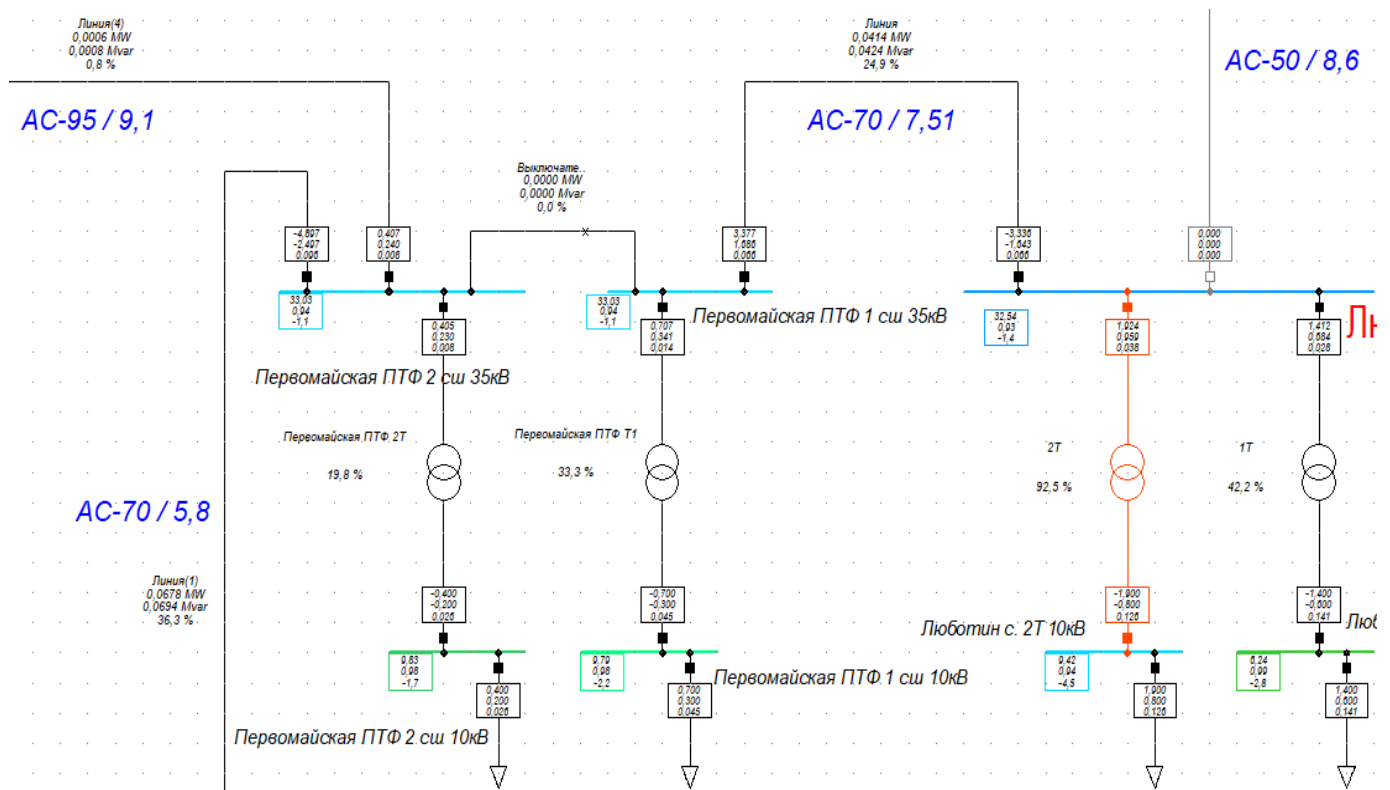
Линия(4)
0,0006 MW
0,0008 Mvar
0,8 %

Линия
0,0414 MW
0,0424 Mvar
24,9 %

АС-50 / 8,6

АС-95 / 9,1

АС-70 / 7,51

Выключате...
0,0000 MW
0,0000 Mvar
0,0 %

-4,897
-2,497
0,096

0,407
0,240
0,008

3,377
1,686
0,066

-3,336
-1,643
0,066

0,000
0,000
0,000

33,03
0,94
-1,1

0,405
0,230
0,008

33,03
0,94
-1,1

0,707
0,341
0,014

Первомайская ПТФ 1 сш 35кВ

32,54
0,93
-1,4

1,924
0,959
0,038

1,412
0,684
0,028

Лн

Первомайская ПТФ 2 сш 35кВ

Первомайская ПТФ 2Т

Первомайская ПТФ Т1

2Т

1Т

19,8 %

33,3 %

92,5 %

42,2 %

АС-70 / 5,8

Линия(1)
0,0678 MW
0,0694 Mvar
36,3 %

-0,400
-0,200
0,026

-0,700
-0,300
0,045

-1,900
-0,800
0,126

-1,400
-0,600
0,141

Люботин с. 2Т 10кВ

Люб

9,83
0,98
-1,7

0,400
0,200
0,026

9,70
0,98
-2,2

0,700
0,300
0,045

Первомайская ПТФ 1 сш 10кВ

9,42
0,94
-4,5

1,900
0,800
0,126

6,24
0,99
-2,8

1,400
0,600
0,141

Первомайская ПТФ 2 сш 10кВ